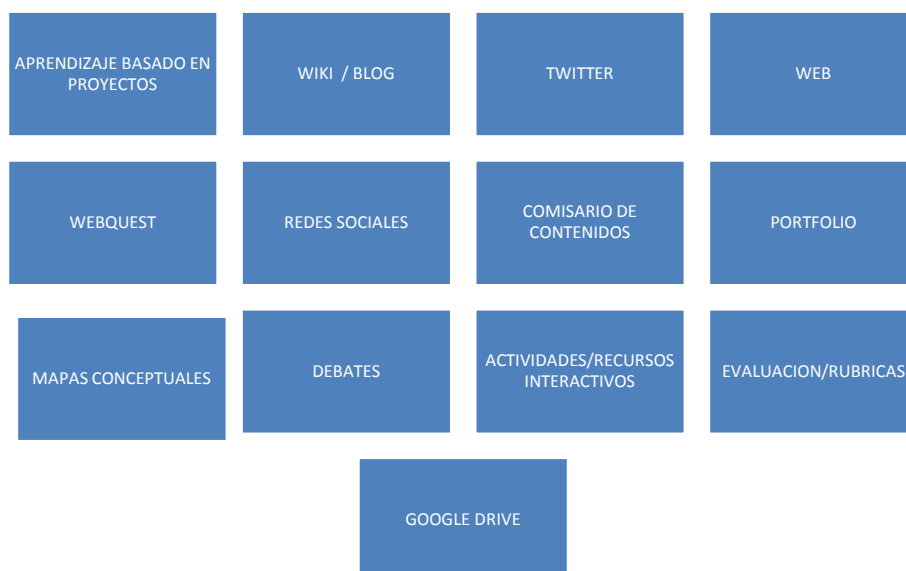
APRENDIZAJE BASADO EN PROYECTOS

WIKI / BLOG

TWITTER

WEB

WEBQUEST

REDES SOCIALES

COMISARIO DE CONTENIDOS

PORTFOLIO

MAPAS CONCEPTUALES

DEBATES

ACTIVIDADES/RECURSOS INTERACTIVOS

EVALUACION/RUBRICAS

GOOGLE DRIVE